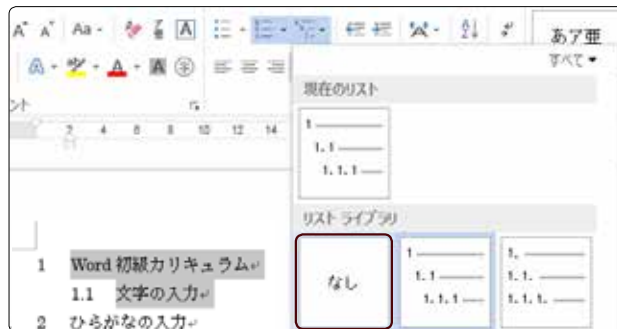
Aa あア亜

すべて▾

現在のリスト

1 ———
1.1 ———
1.1.1 ———

リスト ライブラリ

なし

1 ———
1.1 ———
1.1.1 ———

1. ———
1.1. ———
1.1.1. ———

ント

2 4 6 8 10 12 14

1 Word 初級カリキュラム
1.1 文字の入力
2 ひらがなの入力